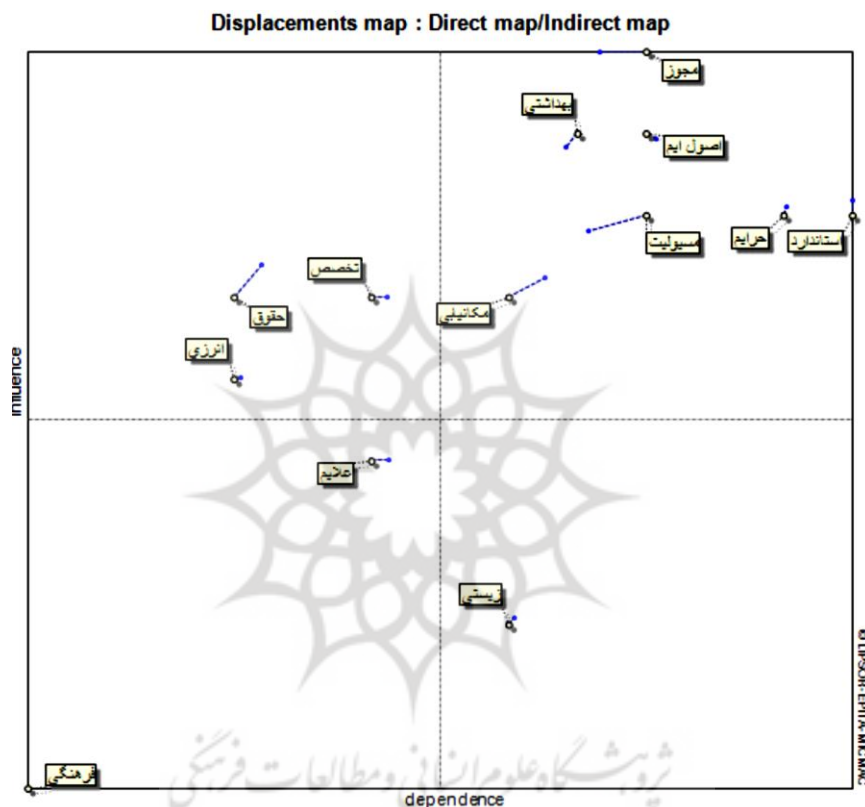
Displacements map : Direct map/Indirect map

مجوز

بهداشتی

اصول ایم

استاندارد

حرایم

مسولیت

تخصص

حقوق

مکانیکی

انرژی

influence

علایم

زیستی

فرهنگی

dependence

© LIPSOR-EPITA-MICMAC

پژوهشگاه علوم انسانی و مطالعات فرهنگی